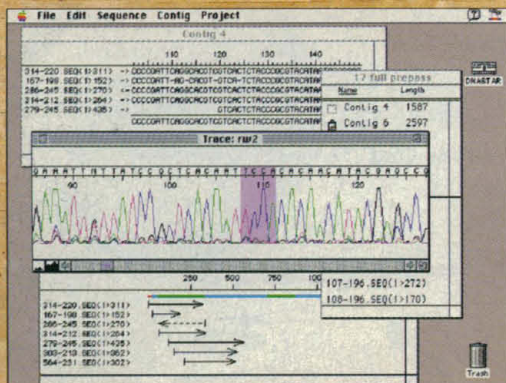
File Edit Sequence Contig Project

Contig 4

110 120 130 140

314-220.SEQ(1>311) -> CCCCGATTCAGGCACCTGCTCACTCTACCCGCGTACAT
167-198.SEQ(1>152) -> CCCCGATT-AG-CACGT-GTCA-TCTACCCGCGTACAT
286-245.SEQ(1>270) <- CCCCGATTCAGGCACCTGCTCACTCTACCCGCGTACAT
314-212.SEQ(1>264) -> CCCCGATTCAGGCACCTGCTCACTCTACCCGCGTACAT
279-245.SEQ(1>435) -> GTCACTCTACCCGCGTACAT

17 full prepass

Name Length
Contig 4 1587
Contig 6 2597

DNASTAR

Trace: rw2

90 110 120

107-196.SEQ(1>272)
108-196.SEQ(1>170)

250 500 750 100

314-220.SEQ(1>311)
167-198.SEQ(1>152)
286-245.SEQ(1>270)
314-212.SEQ(1>264)
279-245.SEQ(1>435)
300-213.SEQ(1>362)
564-231.SEQ(1>302)

Trash